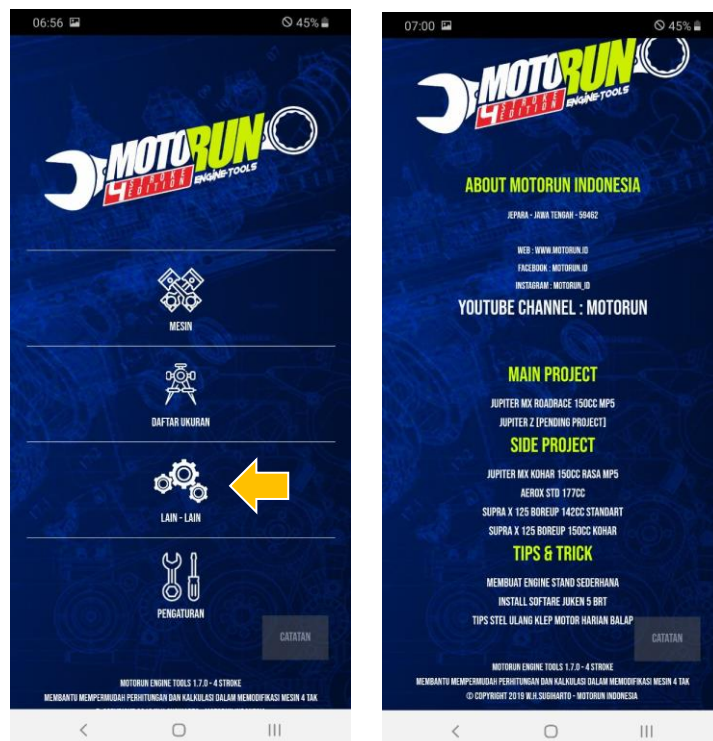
06:56 45%

MOTORUN
4 STROKE EDITION
ENGINE TOOLS

MESIN

DAFTAR UKURAN

LAIN - LAIN

PENGATURAN

CATATAN

MOTORUN ENGINE TOOLS 1.7.0 - 4 STROKE
MEMBANTU MEMPERMUDAH PERHITUNGAN DAN KALKULASI DALAM MEMODIFIKASI MESIN 4 TAK
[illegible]

<

07:00 45%

MOTORUN
4 STROKE EDITION
ENGINE TOOLS

ABOUT MOTORUN INDONESIA

JEPARA - JAWA TENGAH - 59462

WEB : WWW.MOTORUN.ID
FACEBOOK : MOTORUN.ID
INSTAGRAM : MOTORUN_ID

YOUTUBE CHANNEL : MOTORUN

MAIN PROJECT

JUPITER MX ROADRACE 150CC MP5
JUPITER Z [PENDING PROJECT]

SIDE PROJECT

JUPITER MX KOHAR 150CC RASA MP5
AEROX STD 177CC
SUPRA X 125 BOREUP 142CC STANDART
SUPRA X 125 BOREUP 150CC KOHAR

TIPS & TRICK

MEMBUAT ENGINE STAND SEDERHANA
INSTALL SOFTARE JUKEN 5 BRT
TIPS STEL ULANG KLEP MOTOR HARIAN BALAP

CATATAN

MOTORUN ENGINE TOOLS 1.7.0 - 4 STROKE
MEMBANTU MEMPERMUDAH PERHITUNGAN DAN KALKULASI DALAM MEMODIFIKASI MESIN 4 TAK
© COPYRIGHT 2019 W.H.SUGIHARTO - MOTORUN INDONESIA

<